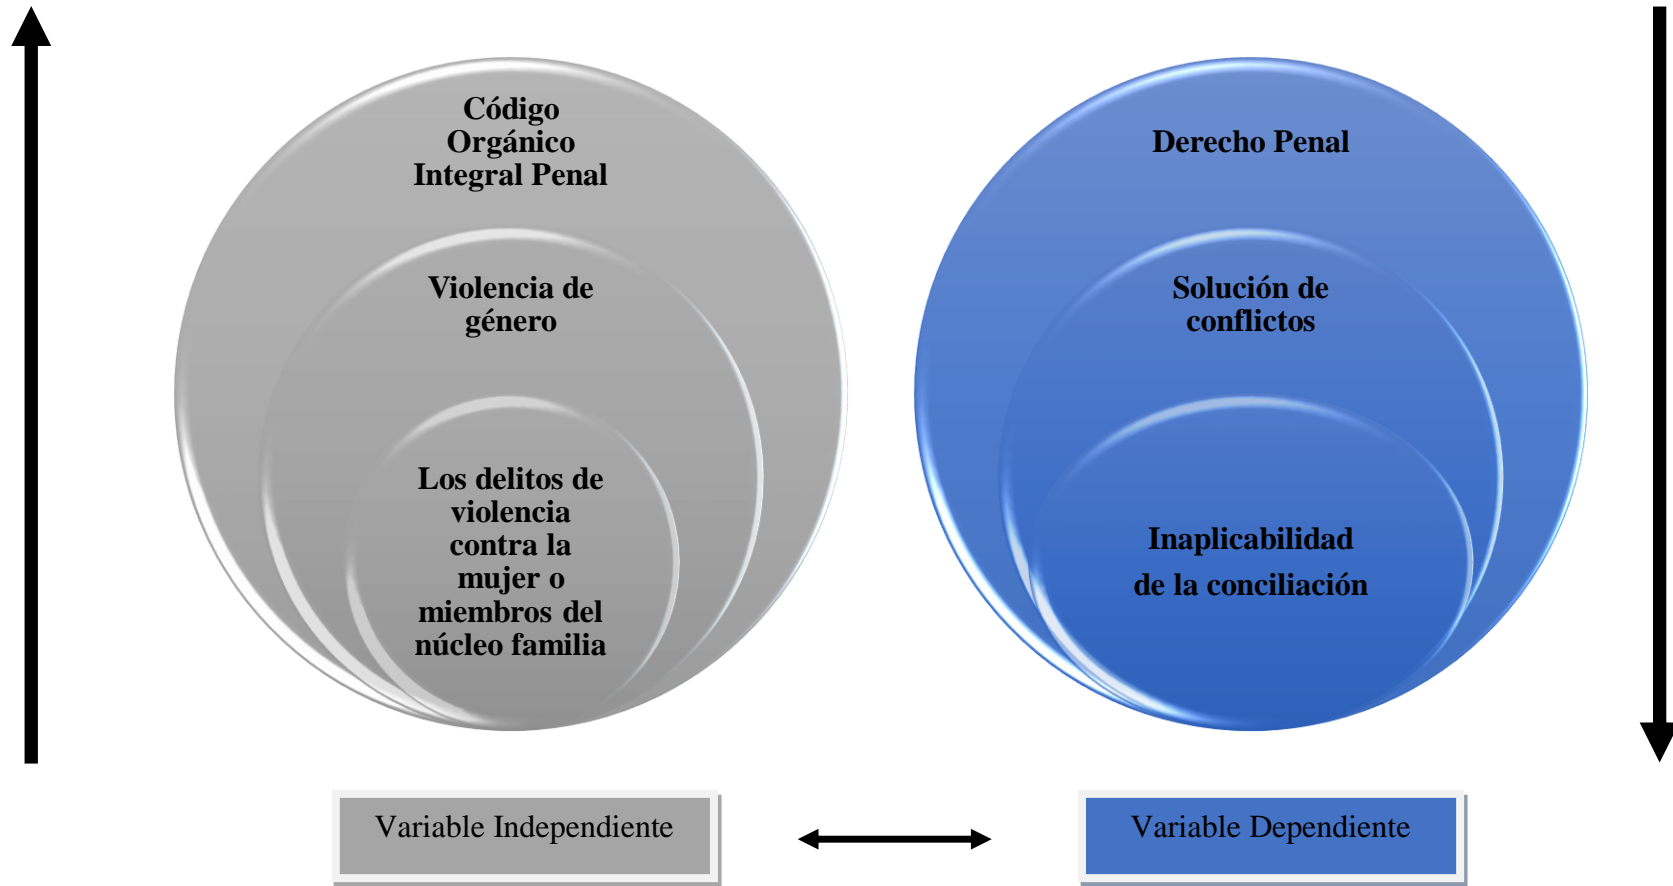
Código Orgánico Integral Penal

Violencia de género

Los delitos de violencia contra la mujer o miembros del núcleo familia

Derecho Penal

Solución de conflictos

Inaplicabilidad de la conciliación

Variable Independiente

Variable Dependiente